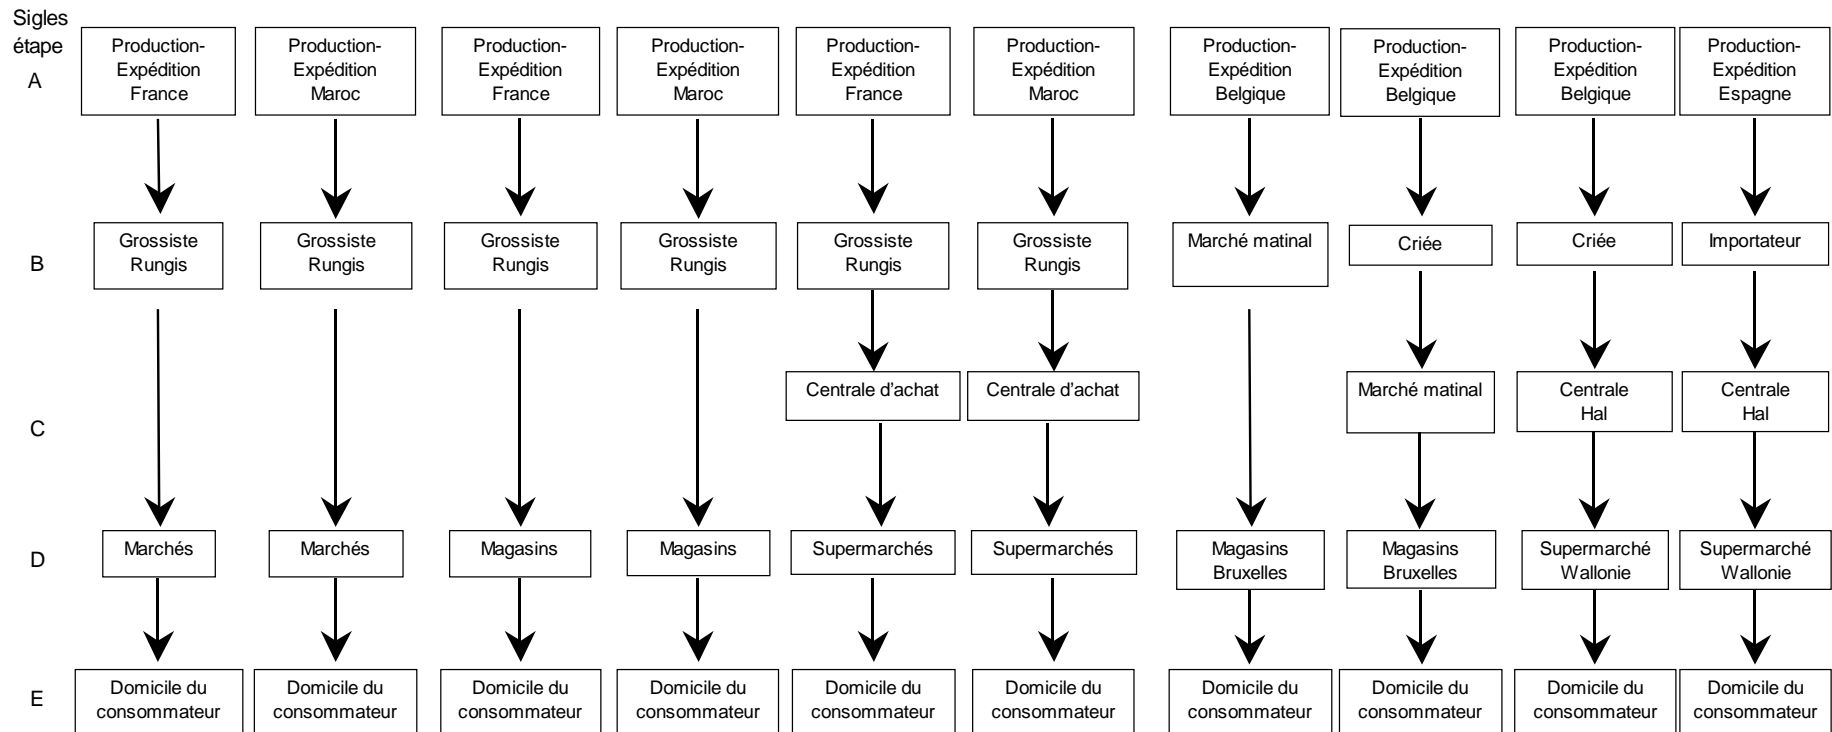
Sigles étape

A

B

C

D

E

Production-Expédition France

Grossiste Rungis

Marchés

Domicile du consommateur

Production-Expédition Maroc

Grossiste Rungis

Marchés

Domicile du consommateur

Production-Expédition France

Grossiste Rungis

Magasins

Domicile du consommateur

Production-Expédition Maroc

Grossiste Rungis

Magasins

Domicile du consommateur

Production-Expédition France

Grossiste Rungis

Centrale d'achat

Supermarchés

Domicile du consommateur

Production-Expédition Maroc

Grossiste Rungis

Centrale d'achat

Supermarchés

Domicile du consommateur

Production-Expédition Belgique

Marché matinal

Magasins Bruxelles

Domicile du consommateur

Production-Expédition Belgique

Criée

Marché matinal

Magasins Bruxelles

Domicile du consommateur

Production-Expédition Belgique

Criée

Centrale Hal

Supermarché Wallonie

Domicile du consommateur

Production-Expédition Espagne

Importateur

Centrale Hal

Supermarché Wallonie

Domicile du consommateur